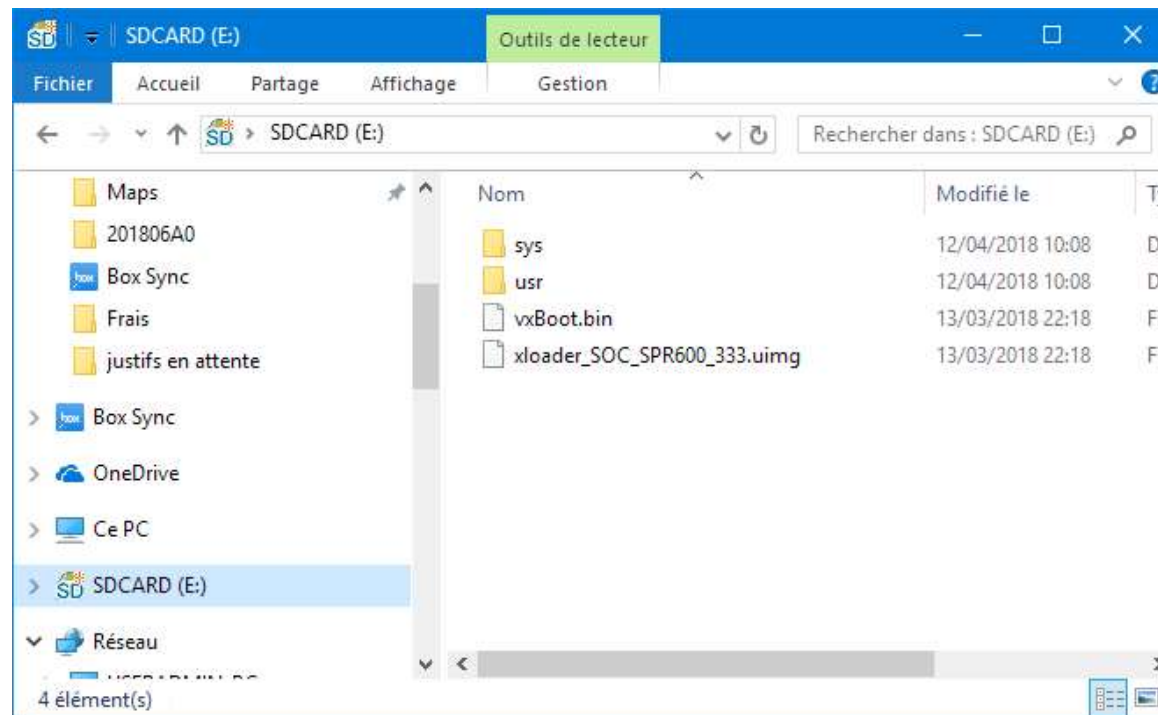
SDCARD (E:)
Outils de lecteur
Fichier Accueil Partage Affichage Gestion
SDCARD (E:)
Rechercher dans : SDCARD (E:)

Maps
201806A0
Box Sync
Frais
justifs en attente
Box Sync
OneDrive
Ce PC
SDCARD (E:)
Réseau
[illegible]

| Nom | Modifié le | T |
|---|---|---|
| sys | 12/04/2018 10:08 | D |
| usr | 12/04/2018 10:08 | D |
| vxBoot.bin | 13/03/2018 22:18 | F |
| xloader_SOC_SPR600_333.uimg | 13/03/2018 22:18 | F |

4 élément(s)